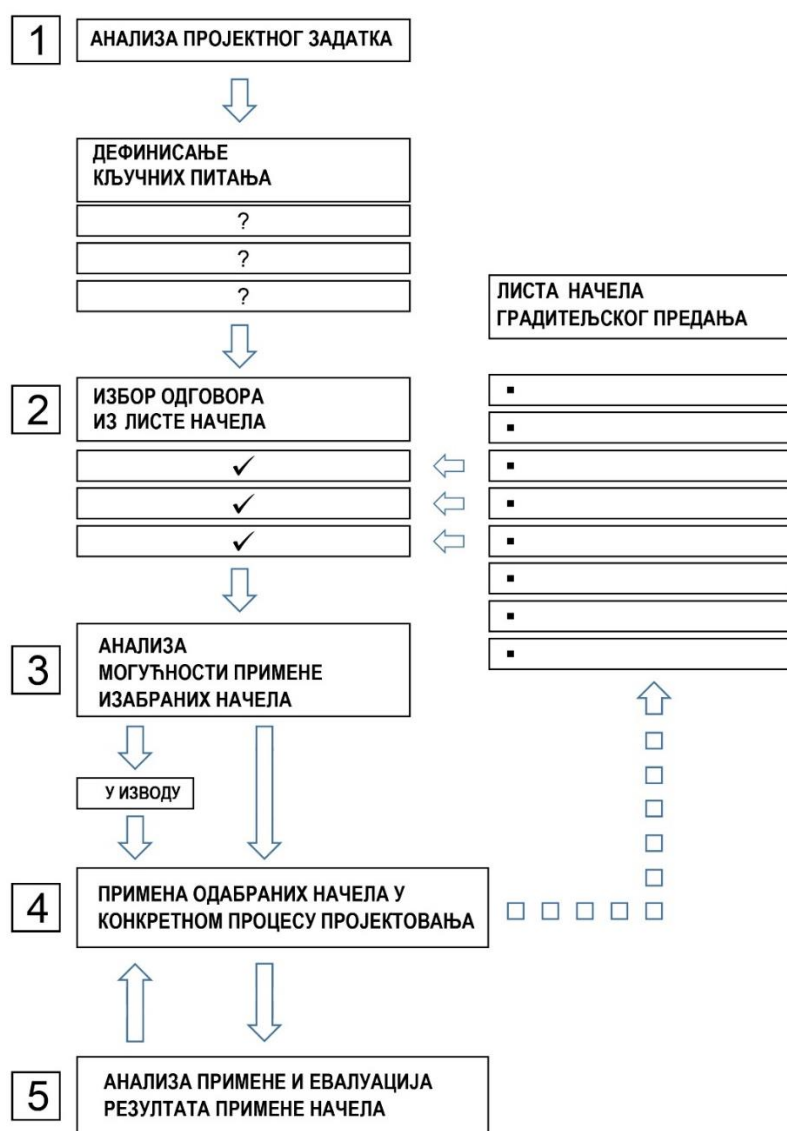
1
АНАЛИЗА ПРОЈЕКТНОГ ЗАДАТКА

ДЕФИНИСАЊЕ
КЉУЧНИХ ПИТАЊА

?

?

?

ЛИСТА НАЧЕЛА
ГРАДИТЕЉСКОГ ПРЕДАЊА

▪
▪
▪
▪
▪
▪
▪
▪

2
ИЗБОР ОДГОВОРА
ИЗ ЛИСТЕ НАЧЕЛА

✓

✓

✓

3
АНАЛИЗА
МОГУЋНОСТИ ПРИМЕНЕ
ИЗАБРАНИХ НАЧЕЛА

У ИЗВОДУ

4
ПРИМЕНА ОДАБРАНИХ НАЧЕЛА У
КОНКРЕТНОМ ПРОЦЕСУ ПРОЈЕКТОВАЊА

5
АНАЛИЗА ПРИМЕНЕ И ЕВАЛУАЦИЈА
РЕЗУЛТАТА ПРИМЕНЕ НАЧЕЛА